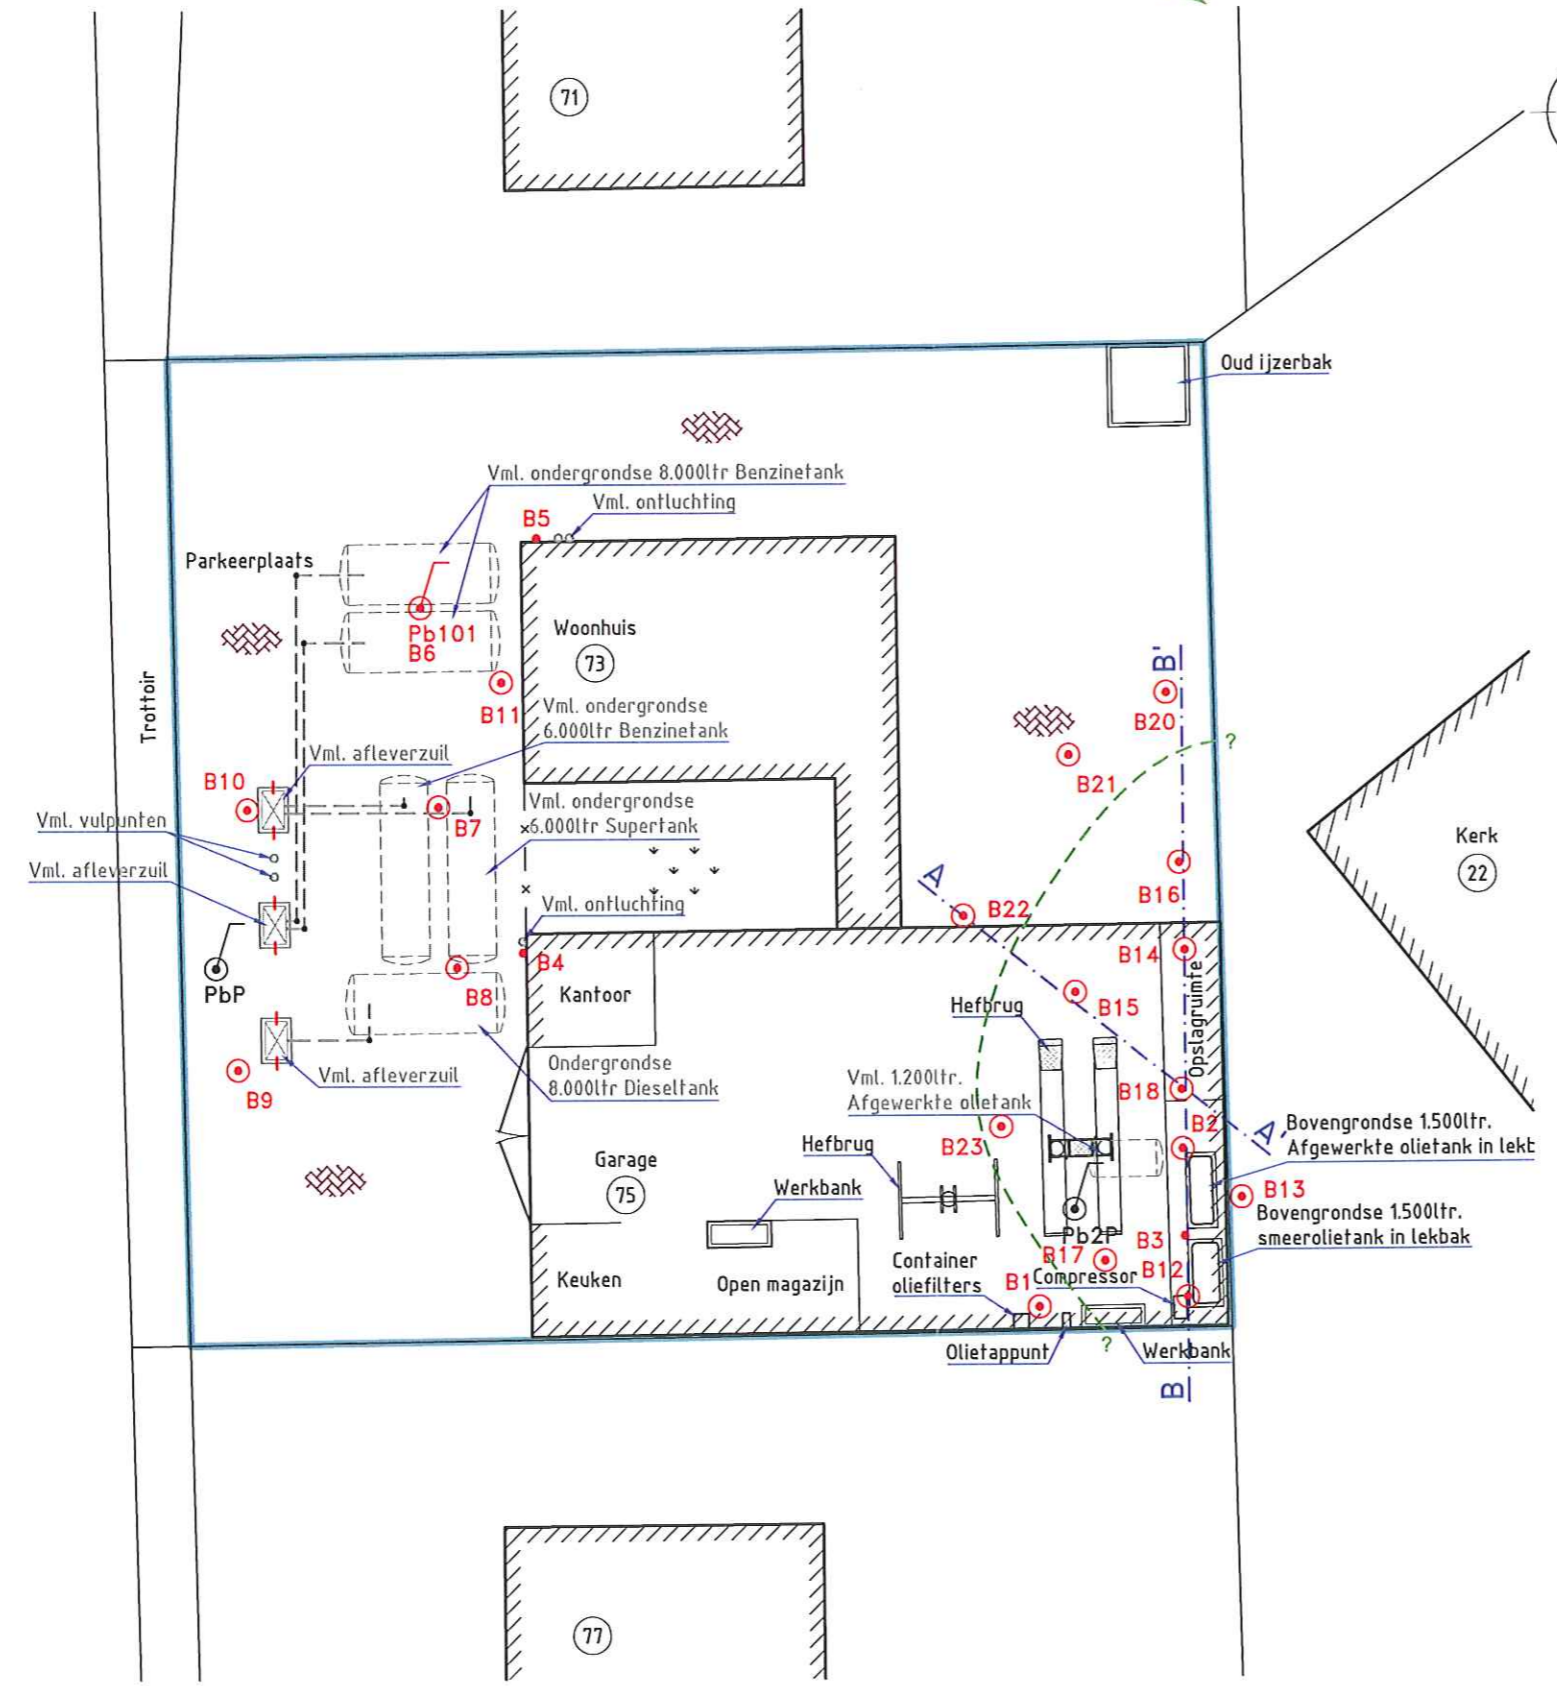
71

Oud ijzerbak

Vml. ondergrondse 8.000ltr Benzinetank

Vml. ontluchting

B5

Parkeerplaats

Pb101
B6

Woonhuis

73

B11

Vml. ondergrondse 6.000ltr Benzinetank

Trottoir

Vml. afleverzuil

B10

B7

Vml. ondergrondse 6.000ltr Supertank

Vml. vulpunten

Vml. afleverzuil

Vml. ontluchting

PbP

B4

B8

Kantoor

B9

Vml. afleverzuil

Ondergrondse 8.000ltr Dieseltank

Garage

75

Keuken

Open magazijn

Werkbank

Hefbrug

Container oliefilters

Vml. 1.200ltr. Afgewerkte olietank

Hefbrug

B23

Pb2P

B17

B1

Compressor

B3

B12

Olietappunt

Werkbank

B'

B20

B21

?

A'

B22

B16

B14

B15

Opslagruimte

B18

B2

A

Bovengrondse 1.500ltr. Afgewerkte olietank in lekt

B13

Bovengrondse 1.500ltr. smeerolietank in lekbak

?

B

Kerk

22

77